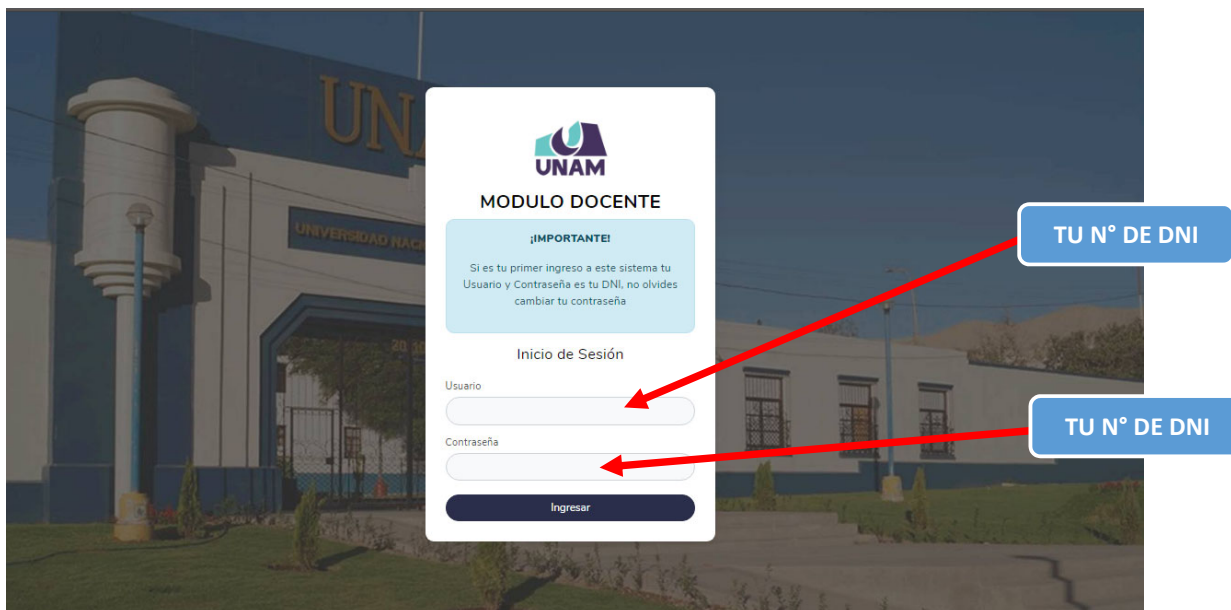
UNAM

UNIVERSIDAD NAC

UNAM

MODULO DOCENTE

¡IMPORTANTE!

Si es tu primer ingreso a este sistema tu Usuario y Contraseña es tu DNI, no olvides cambiar tu contraseña

Inicio de Sesión

Usuario

Contraseña

Ingresar

TU N° DE DNI

TU N° DE DNI